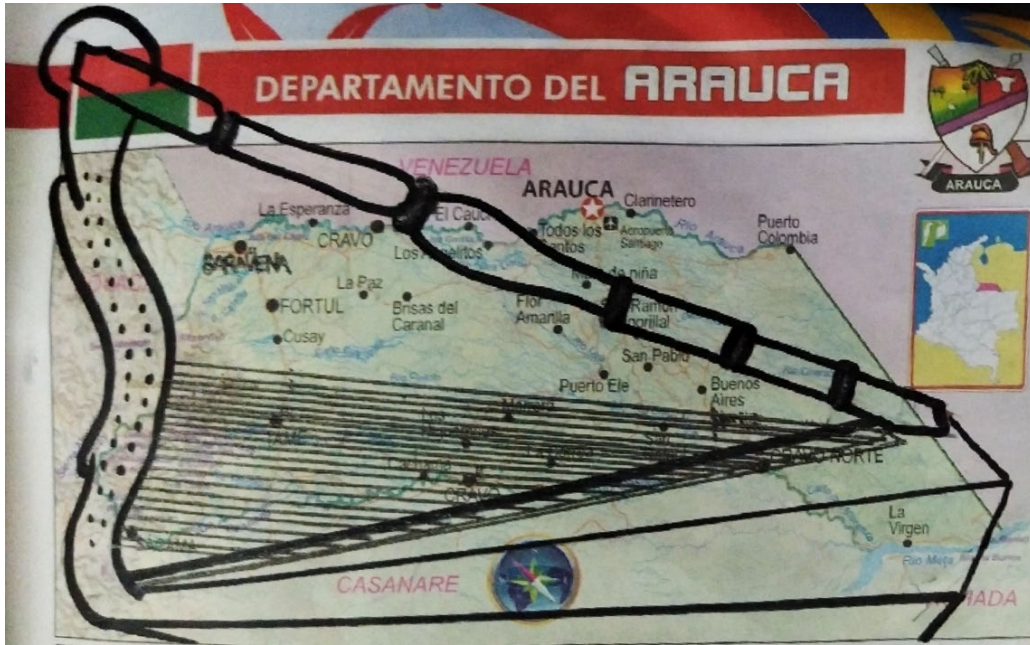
DEPARTAMENTO DEL ARAUCA

ARAUCA

VENEZUELA

ARAUCA

Clarinetero

Aeropuerto Santiago

La Esperanza

El Caucho

CRAVO

Todos los Santos

Los Angelitos

SARAVENA

Puerto Colombia

Río Arauca

La Paz

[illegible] de piña

FORTUL

Brisas del Caranal

Flor Amarilla

Ramón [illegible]

Cusay

San Pablo

Puerto Ele

Buenos Aires

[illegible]

CRAVO NORTE

CRAVO

La Virgen

CASANARE

Río Meta

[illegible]ADA